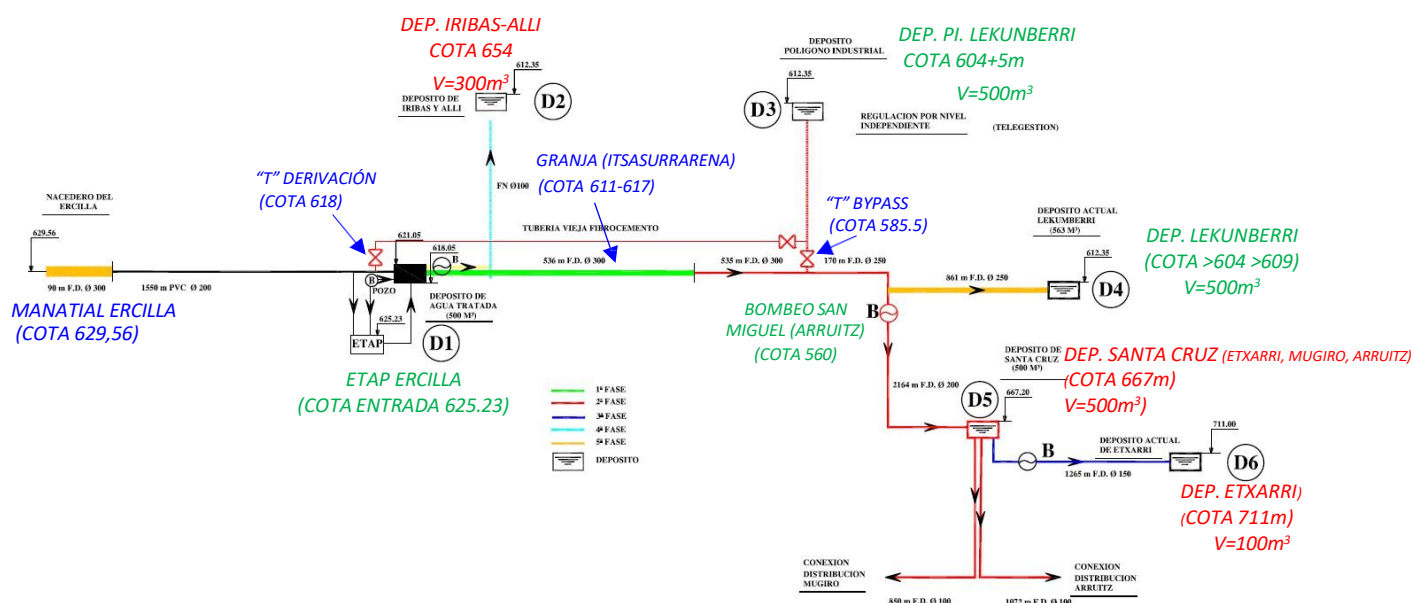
DEP. IRIBAS-ALLI
COTA 654
V=300m$^3$

612.35
DEPOSITO DE IRIBAS Y ALLI
D2

DEPOSITO POLIGONO INDUSTRIAL
612.35
D3

DEP. PI. LEKUNBERRI
COTA 604+5m
V=500m$^3$

REGULACION POR NIVEL INDEPENDIENTE
(TELEGESTION)

NACEDERO DEL ERCILLA
629.56

"T" DERIVACIÓN
(COTA 618)

FN Ø100

GRANJA (ITSASURRARENA)
(COTA 611-617)

"T" BYPASS
(COTA 585.5)

DEPOSITO ACTUAL LEKUMBERRI
(563 M³)
612.35

DEP. LEKUNBERRI
(COTA >604 >609)
V=500m$^3$

621.05
618.05
TUBERIA VIEJA FIBROCEMENTO
B
90 m F.D. Ø 300
1550 m PVC Ø 200
536 m F.D. Ø 300
535 m F.D. Ø 300
170 m F.D. Ø 250
861 m F.D. Ø 250
D4

MANATIAL ERCILLA
(COTA 629,56)

POZO
B
625.23
ETAP
DEPOSITO DE AGUA TRATADA
(500 M³)
D1

BOMBEO SAN MIGUEL (ARRUITZ)
(COTA 560)
B

DEPOSITO DE SANTA CRUZ
(500 M³)
DEP. SANTA CRUZ (ETXARRI, MUGIRO, ARRUITZ)
(COTA 667m)
V=500m$^3$)

ETAP ERCILLA
(COTA ENTRADA 625.23)

1ª FASE
2ª FASE
3ª FASE
4ª FASE
5ª FASE
DEPOSITO

2164 m F.D. Ø 200
D5
667.20

DEPOSITO ACTUAL DE ETXARRI
711.00
B
D6
1265 m F.D. Ø 150

DEP. ETXARRI)
(COTA 711m)
V=100m$^3$

CONEXION DISTRIBUCION MUGIRO
CONEXION DISTRIBUCION ARRUITZ
850 m F.D. Ø 100
1072 m F.D. Ø 100